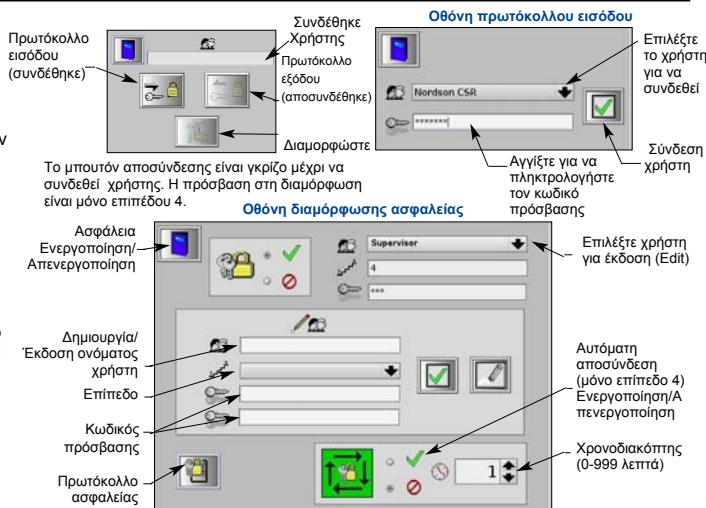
Πρωτόκολλο εισόδου (συνδέθηκε)

Συνδέθηκε Χρήστης

Πρωτόκολλο εξόδου (αποσυνδέθηκε)

Διαμορφώστε

Το μπουτόν αποσύνδεσης είναι γκρίζο μέχρι να συνδεθεί χρήστης. Η πρόσβαση στη διαμόρφωση είναι μόνο επιπέδου 4.

Οθόνη πρωτόκολλου εισόδου

Nordson CSR

*******

Επιλέξτε το χρήστη για να συνδεθεί

Σύνδεση χρήστη

Αγγίξτε για να πληκτρολογήστε τον κωδικό πρόσβασης

Οθόνη διαμόρφωσης ασφαλείας

Ασφάλεια Ενεργοποίηση/ Απενεργοποίηση

Supervisor

4

***

Επιλέξτε χρήστη για έκδοση (Edit)

Δημιουργία/ Έκδοση ονόματος χρήστη

Επίπεδο

Κωδικός πρόσβασης

Αυτόματη αποσύνδεση (μόνο επίπεδο 4) Ενεργοποίηση/Α πενεργοποίηση

Χρονοδιακόπτης (0-999 λεπτά)

1

Πρωτόκολλο ασφαλείας